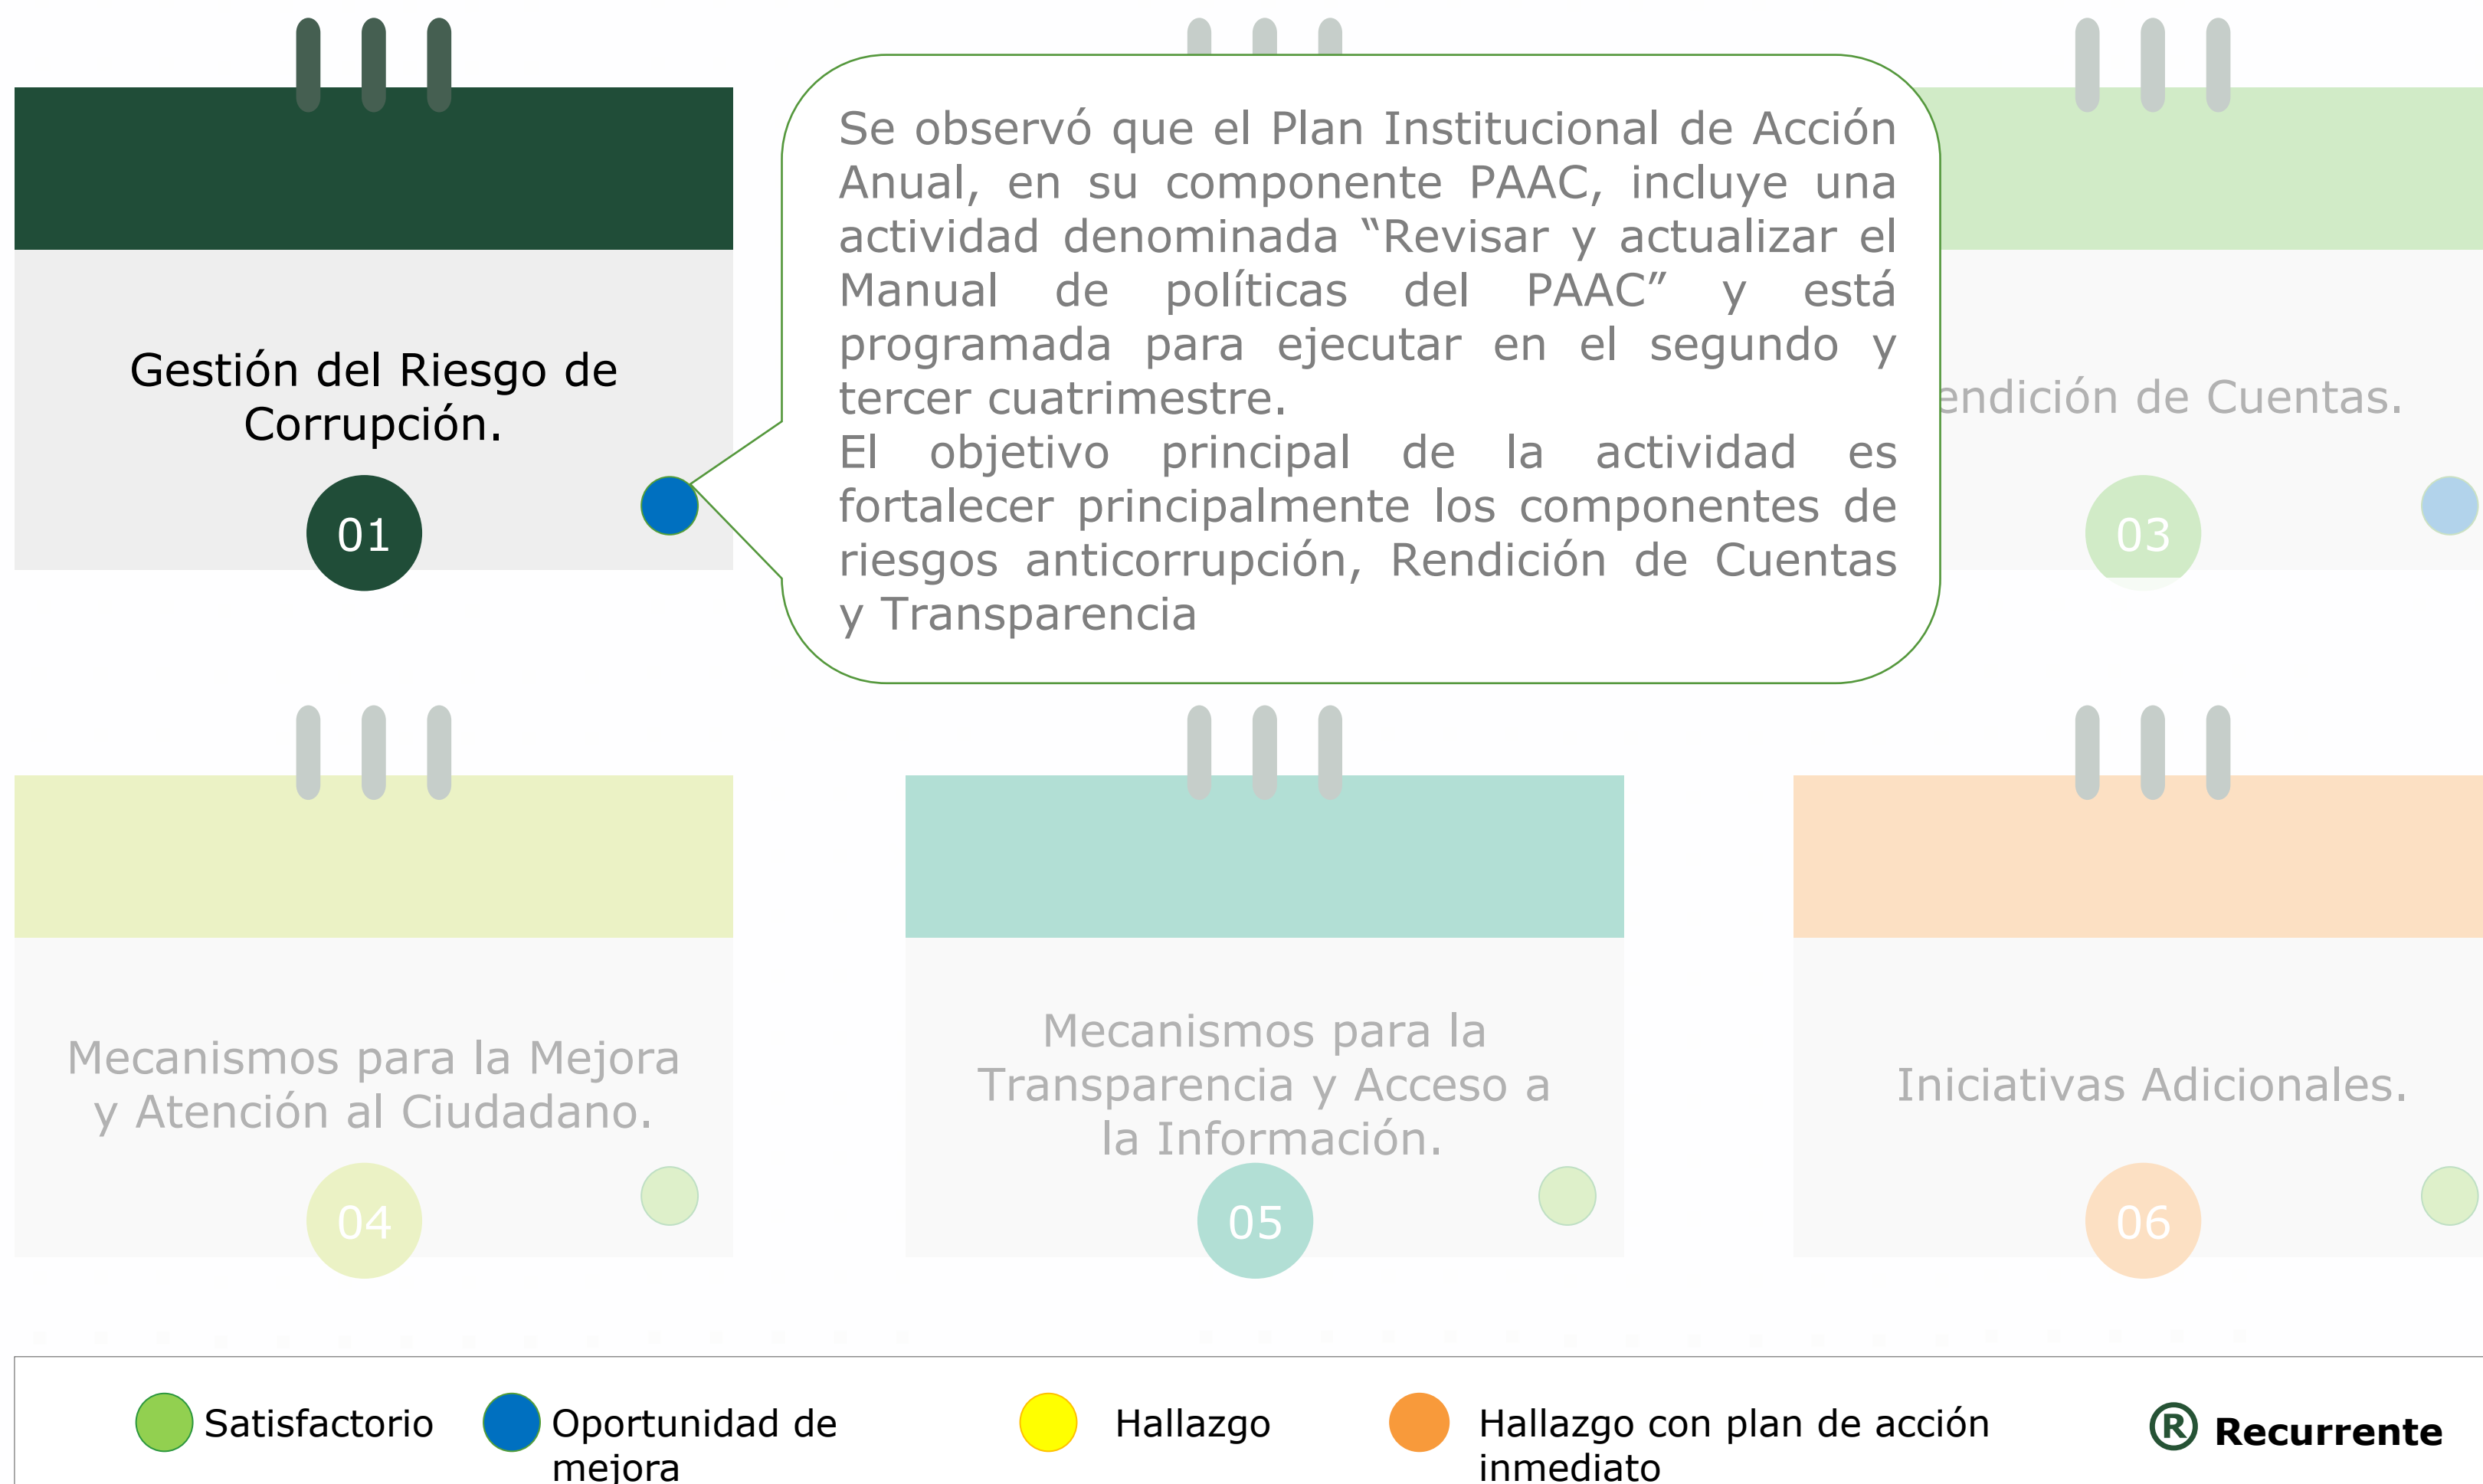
Gestión del Riesgo de Corrupción.

01

Se observó que el Plan Institucional de Acción Anual, en su componente PAAC, incluye una actividad denominada "Revisar y actualizar el Manual de políticas del PAAC" y está programada para ejecutar en el segundo y tercer cuatrimestre.
El objetivo principal de la actividad es fortalecer principalmente los componentes de riesgos anticorrupción, Rendición de Cuentas y Transparencia

endición de Cuentas.

03

Mecanismos para la Mejora y Atención al Ciudadano.

04

Mecanismos para la Transparencia y Acceso a la Información.

05

Iniciativas Adicionales.

06

Satisfactorio
Oportunidad de mejora
Hallazgo
Hallazgo con plan de acción inmediato
Ⓡ Recurrente